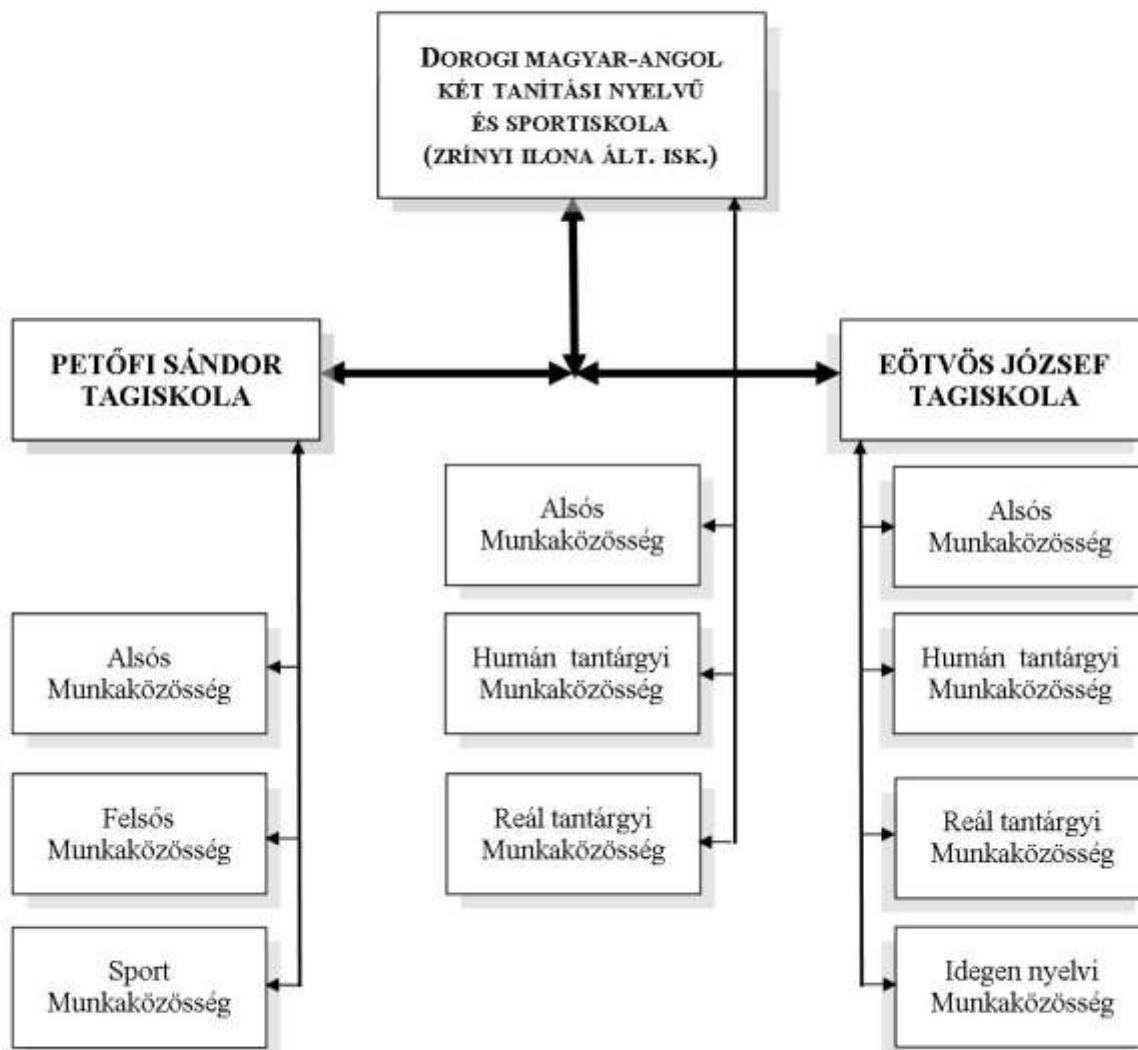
DOROGI MAGYAR-ANGOL KÉT TANÍTÁSI NYELVŰ ÉS SPORTISKOLA (ZRÍNYI ILONA ÁLT. ISK.)

PETŐFI SÁNDOR TAGISKOLA

EÖTVÖS JÓZSEF TAGISKOLA

Alsós Munkaközösség

Humán tantárgyi Munkaközösség

Reál tantárgyi Munkaközösség

Alsós Munkaközösség

Felsős Munkaközösség

Sport Munkaközösség

Alsós Munkaközösség

Humán tantárgyi Munkaközösség

Reál tantárgyi Munkaközösség

Idegen nyelvi Munkaközösség